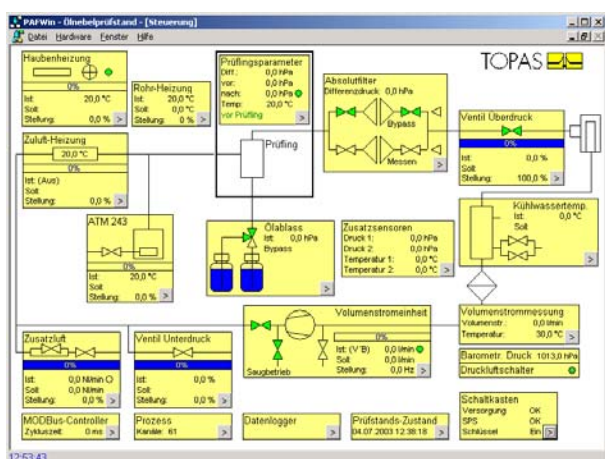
PAFWin - Ölnebelprüfstand - [Steuerung]
Datei Hardware Fenster Hilfe

TOPAS

Haubenheizung
0%
Ist: 20,0 °C
Soll
Stellung: 0,0 % >

Rohr-Heizung
Ist: 20,0 °C
Soll: 0,0 °C
Stellung: 0 % >

Prüflingsparameter
Diff.: 0,0 hPa
vor: 0,0 hPa
nach: 0,0 hPa
Temp: 20,0 °C
vor Prüfling

Prüfling

Absolutfilter
Differenzdruck: 0,0 hPa
Bypass
Messen

Ventil Überdruck
0%
Ist: 0,0 %
Soll
Stellung: 100,0 % >

Zuluft-Heizung
20,0 °C
Ist: (Aus)
Soll
0%
Stellung: 0,0 % >

ATM 243
0%
Ist: 20,0 °C
Soll
Stellung: 0,0 % >

Ölablass
Ist: 0,0 hPa
Bypass
>

Zusatzsensoren
Druck 1: 0,0 hPa
Druck 2: 0,0 hPa
Temperatur 1: 0,0 °C
Temperatur 2: 0,0 °C
>

Kühlwassertemp.
Ist: 0,0 °C
Soll
>

Volumenstromeinheit
0%
Ist: (V'B) 0,0 l/min
Soll: 0,0 l/min
Stellung: 0,0 Hz >
Saugbetrieb

Volumenstrommessung
Volumenstr.: 0,0 l/min
Temperatur: 30,0 °C >

Barometr. Druck 1013,0 hPa
Druckluftschalter

Zusatzluft
0%
Ist: 0,0 Nl/min
Soll: 0,0 Nl/min
Stellung: 0,0 % >

Ventil Unterdruck
0%
Ist: 0,0 %
Soll
Stellung: 0,0 % >

MODBus-Controller
Zykluszeit: 0 ms >

Prozess
Kanäle: 61 >

Datenlogger
>

Prüfstands-Zustand
04.07.2003 12:38:18 >

Schaltkasten
Versorgung OK
SPS OK
Schlüssel Ein >

12:53:43